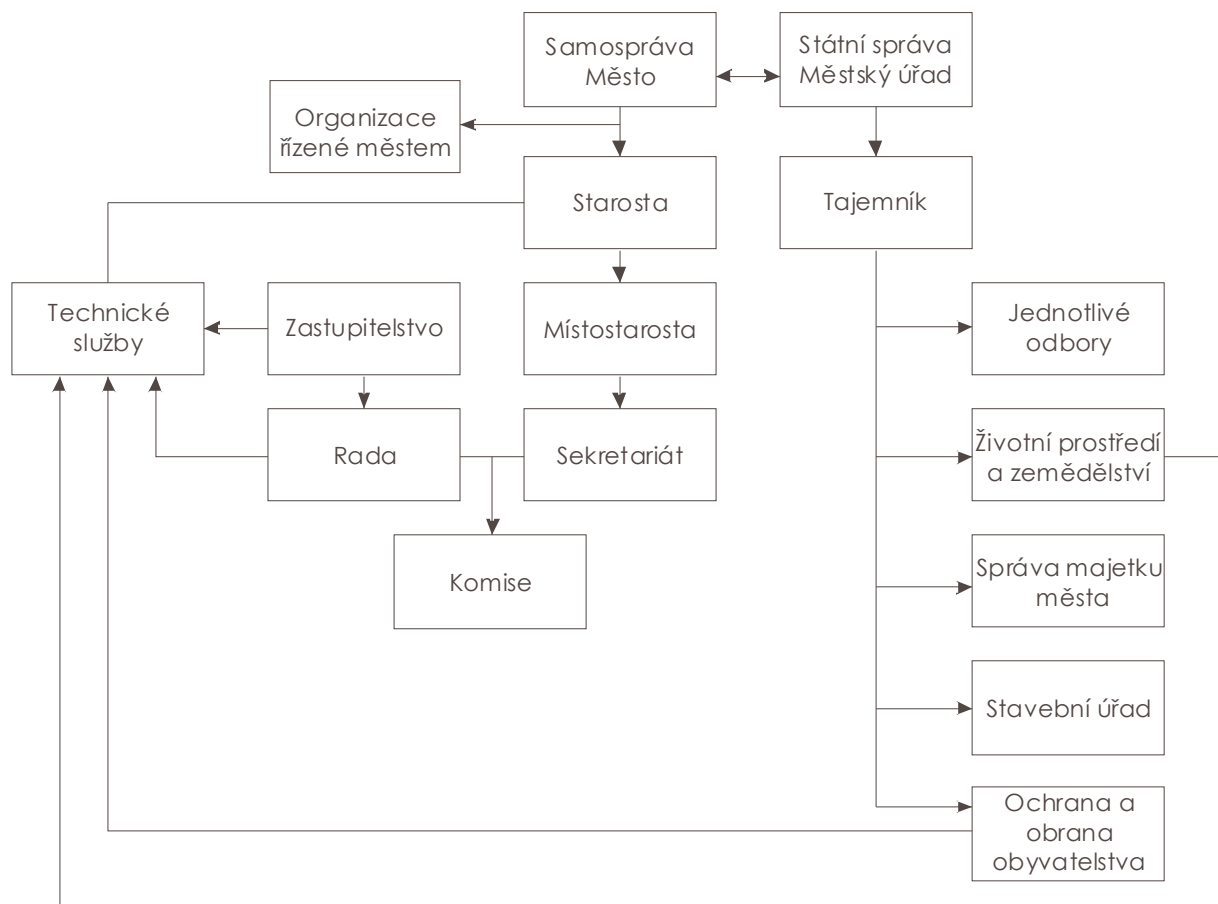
Samospráva Město

Státní správa Městský úřad

Organizace řízené městem

Starosta

Tajemník

Technické služby

Zastupitelstvo

Místostarosta

Jednotlivé odbory

Rada

Sekretariát

Životní prostředí a zemědělství

Komise

Správa majetku města

Stavební úřad

Ochrana a obrana obyvatelstva